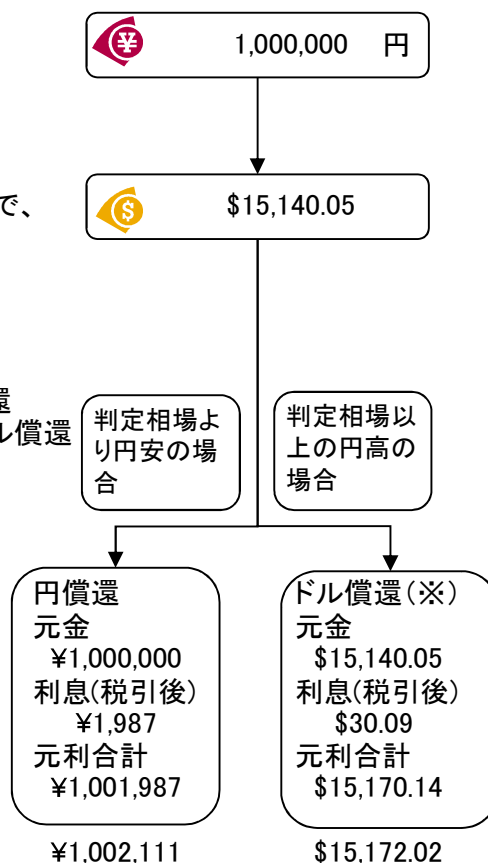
1,000,000 円

で、

$15,140.05

還
ル償還

判定相場より円安の場合

判定相場以上の円高の場合

円償還
元金
¥1,000,000
利息(税引後)
¥1,987
元利合計
¥1,001,987

ドル償還(※)
元金
$15,140.05
利息(税引後)
$30.09
元利合計
$15,170.14

¥1,002,111

$15,172.02